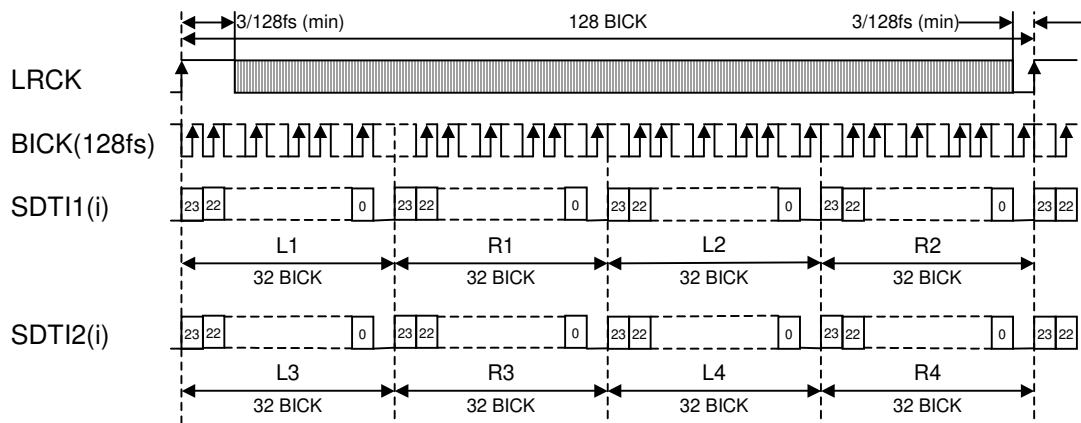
3/128fs (min)
128 BICK
3/128fs (min)

LRCK

BICK(128fs)

SDTI1(i)
23 22 0 23 22 0 23 22 0 23 22 0 23 22
L1 R1 L2 R2
32 BICK 32 BICK 32 BICK 32 BICK

SDTI2(i)
23 22 0 23 22 0 23 22 0 23 22 0 23 22
L3 R3 L4 R4
32 BICK 32 BICK 32 BICK 32 BICK